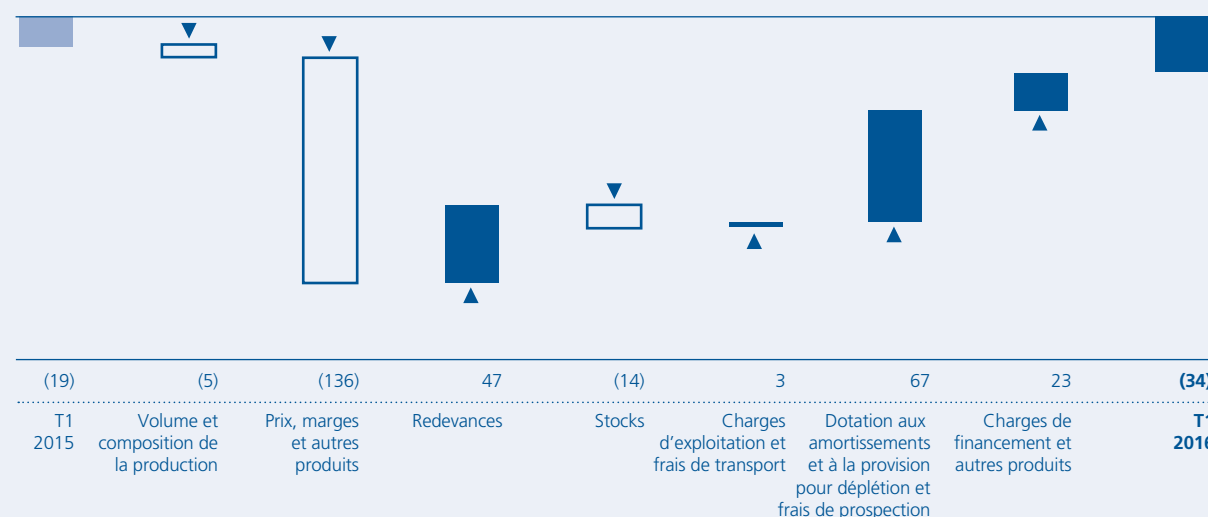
| (19) | (5) | (136) | 47 | (14) | 3 | 67 | 23 | **(34)** |
|---|---|---|---|---|---|---|---|---|
| T1 2015 | Volume et composition de la production | Prix, marges et autres produits | Redevances | Stocks | Charges d'exploitation et frais de transport | Dotation aux amortissements et à la provision pour déplétion et frais de prospection | Charges de financement et autres produits | **T1 2016** |